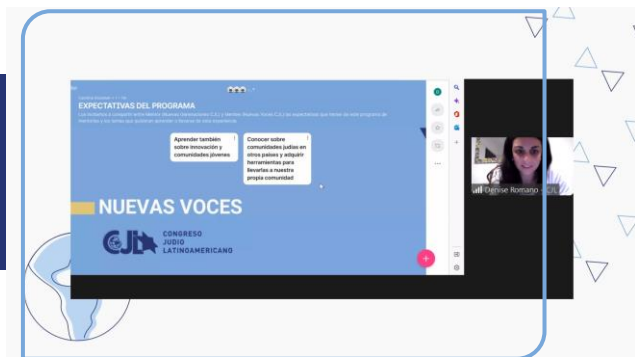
EXPECTATIVAS DEL PROGRAMA

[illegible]

Aprender también sobre innovación y comunidades jóvenes

Conocer sobre comunidades judías en otros países y adquirir herramientas para llevarlas a nuestra propia comunidad

NUEVAS VOCES

CJL CONGRESO JUDÍO LATINOAMERICANO

Denise Romano - CJL